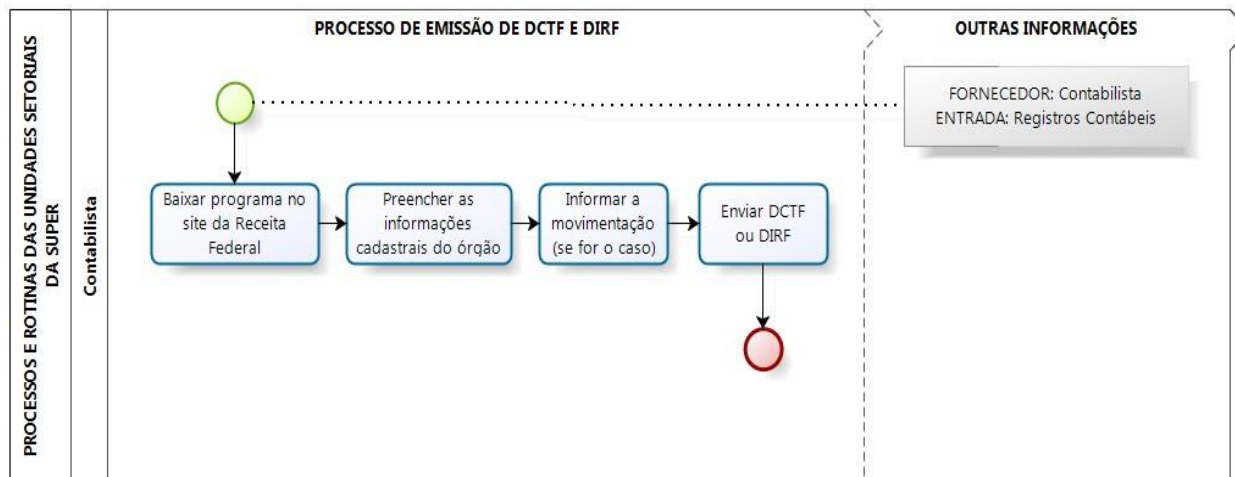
PROCESSOS E ROTINAS DAS UNIDADES SETORIAIS DA SUPER

Contabilista

PROCESSO DE EMISSÃO DE DCTF E DIRF

OUTRAS INFORMAÇÕES

FORNECEDOR: Contabilista
ENTRADA: Registros Contábeis

Baixar programa no site da Receita Federal

Preencher as informações cadastrais do órgão

Informar a movimentação (se for o caso)

Enviar DCTF ou DIRF